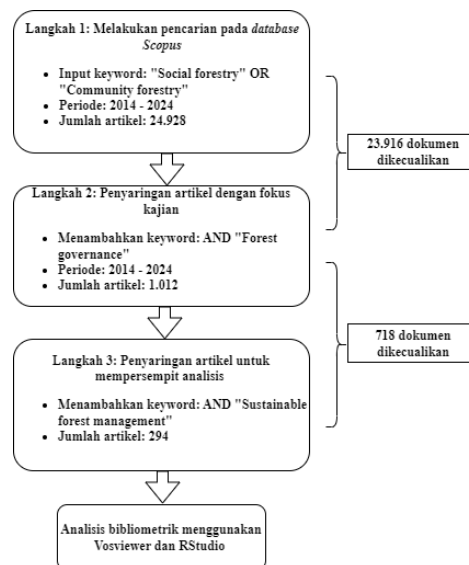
Langkah 1: Melakukan pencarian pada database Scopus

- Input keyword: "Social forestry" OR "Community forestry"
- Periode: 2014 - 2024
- Jumlah artikel: 24.928

23.916 dokumen dikecualikan

Langkah 2: Penyaringan artikel dengan fokus kajian

- Menambahkan keyword: AND "Forest governance"
- Periode: 2014 - 2024
- Jumlah artikel: 1.012

718 dokumen dikecualikan

Langkah 3: Penyaringan artikel untuk mempersempit analisis

- Menambahkan keyword: AND "Sustainable forest management"
- Jumlah artikel: 294

Analisis bibliometrik menggunakan Vosviewer dan RStudio